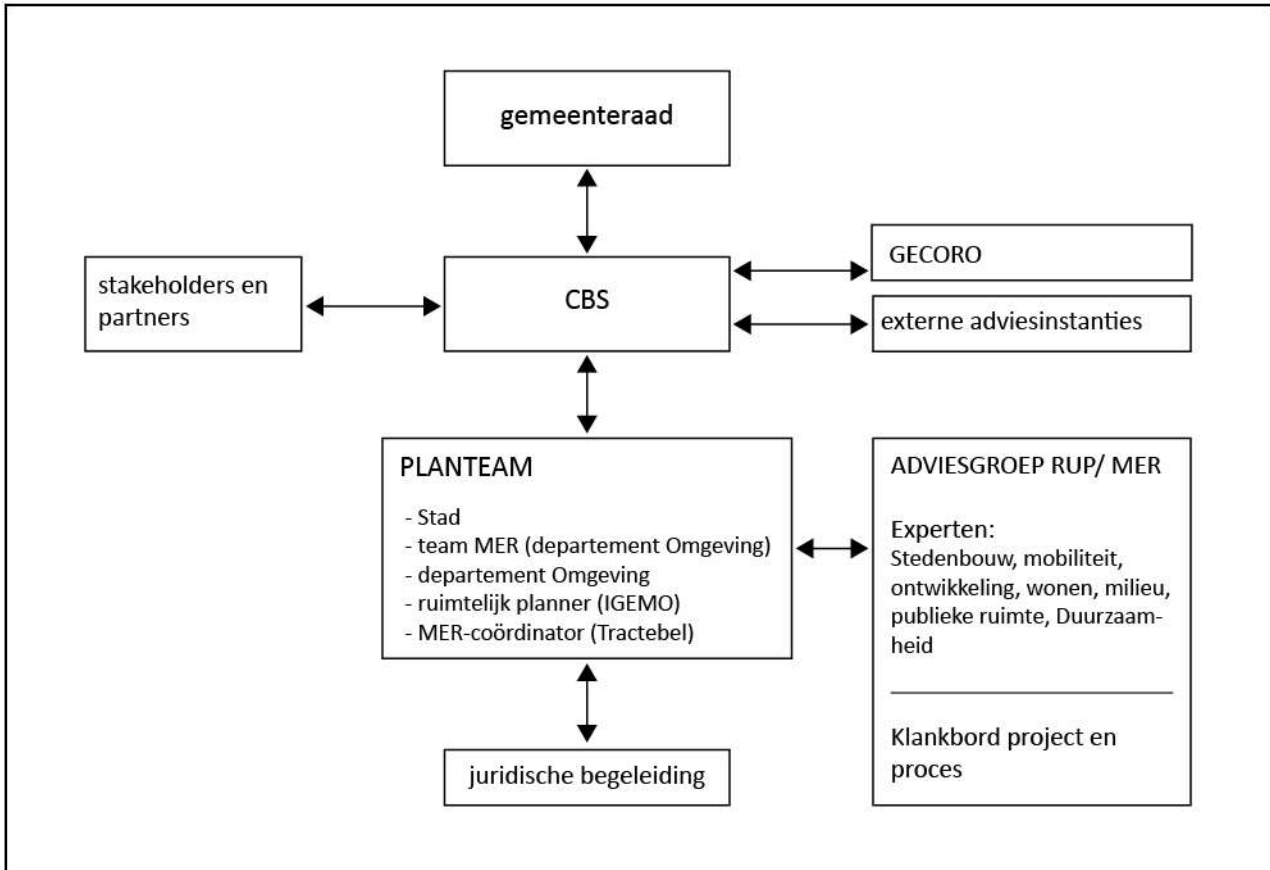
gemeenteraad

stakeholders en partners

CBS

GECORO

externe adviesinstanties

PLANTEAM

- Stad
- team MER (departement Omgeving)
- departement Omgeving
- ruimtelijk planner (IGEMO)
- MER-coördinator (Tractebel)

ADVIESGROEP RUP/ MER

Experten:
Stedenbouw, mobiliteit, ontwikkeling, wonen, milieu, publieke ruimte, Duurzaamheid

Klankbord project en proces

juridische begeleiding